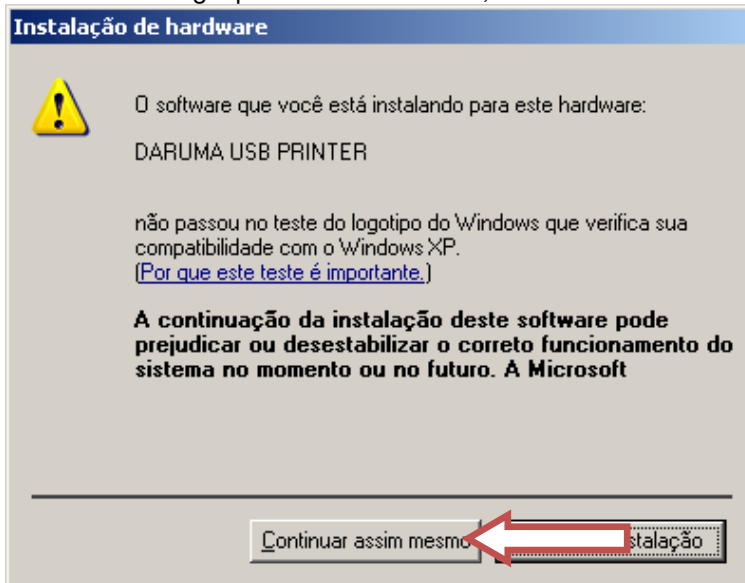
Instalação de hardware

O software que você está instalando para este hardware:

DARUMA USB PRINTER

não passou no teste do logotipo do Windows que verifica sua compatibilidade com o Windows XP. (Por que este teste é importante.)

A continuação da instalação deste software pode prejudicar ou desestabilizar o correto funcionamento do sistema no momento ou no futuro. A Microsoft

Continuar assim mesmo

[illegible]stalação